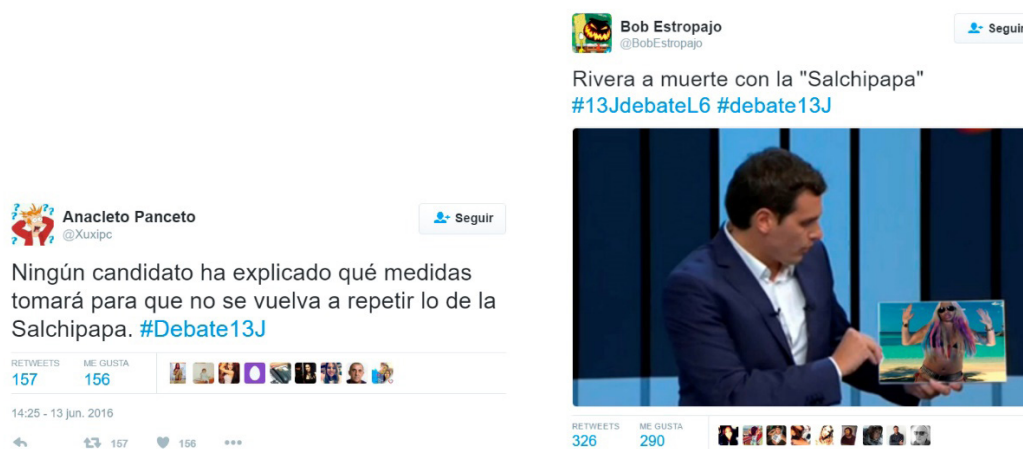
Anacleto Panceto
@Xuxipc

Seguir

Ningún candidato ha explicado qué medidas tomará para que no se vuelva a repetir lo de la Salchipapa. #Debate13J

RETWEETS
157

ME GUSTA
156

14:25 - 13 jun. 2016

157 156

Bob Estropajo
@BobEstropajo

Seguir

Rivera a muerte con la "Salchipapa" #13JdebateL6 #debate13J

RETWEETS
326

ME GUSTA
290